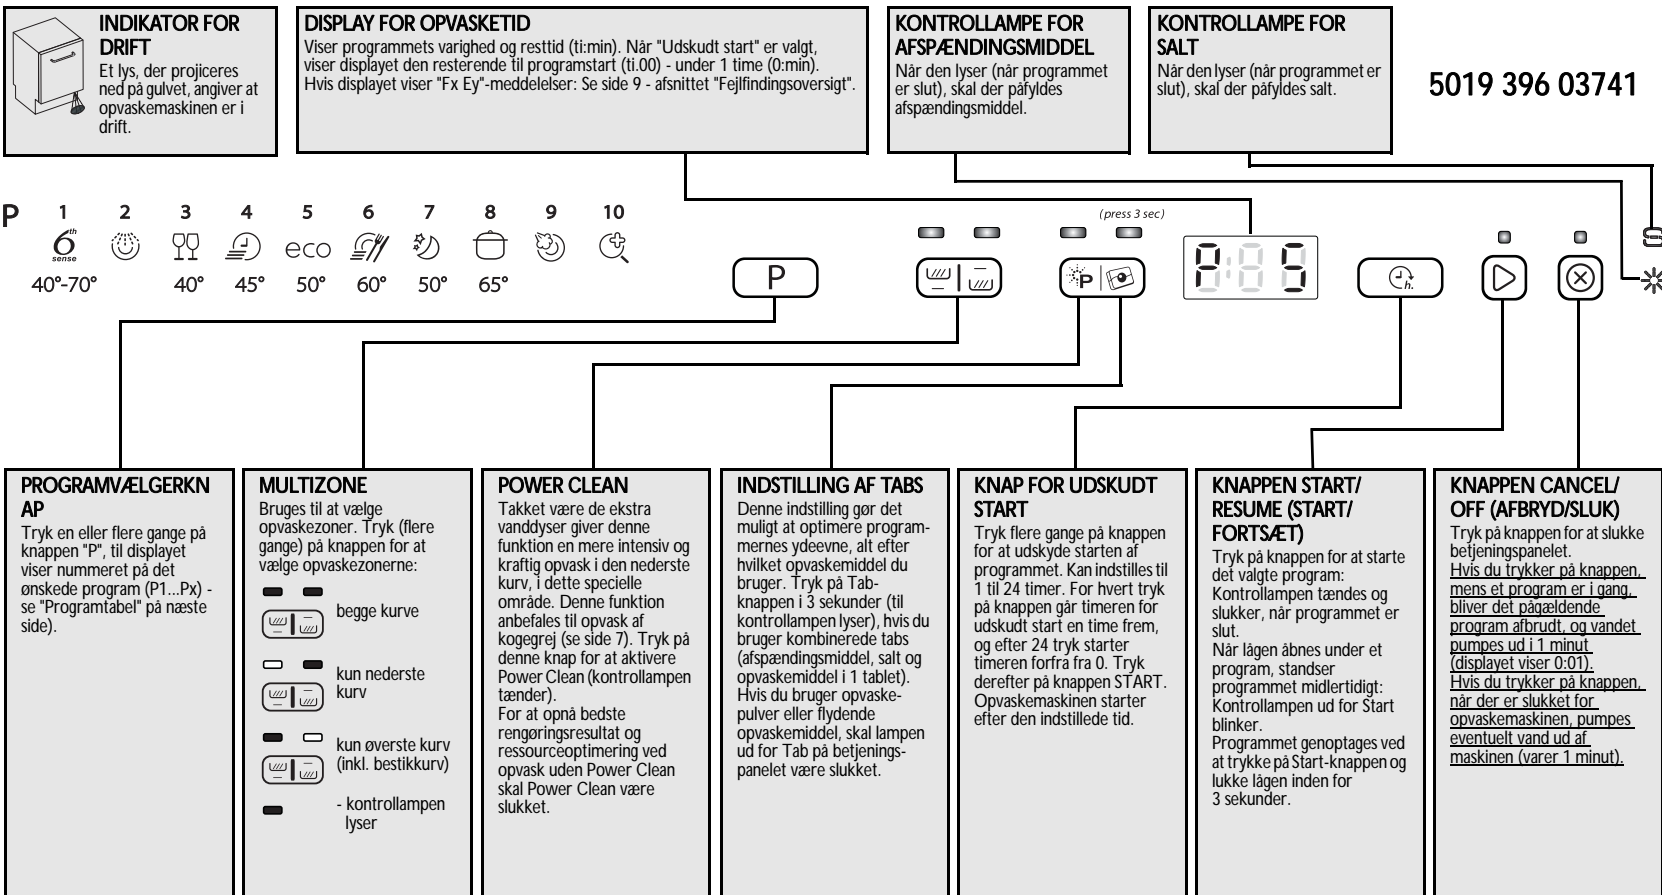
INDIKATOR FOR DRIFT
Et lys, der projiceres ned på gulvet, angiver at opvaskemaskinen er i drift.

DISPLAY FOR OPVASKETID
Viser programmets varighed og resttid (ti:min). Når "Udskudt start" er valgt, viser displayet den resterende til programstart (ti.00) - under 1 time (0:min). Hvis displayet viser "Fx Ey"-meddelelser: Se side 9 - afsnittet "Fejlfindingsoversigt".

KONTROLLAMPE FOR AFSPÆNDINGSMIDDEL
Når den lyser (når programmet er slut), skal der påfyldes afspændingsmiddel.

KONTROLLAMPE FOR SALT
Når den lyser (når programmet er slut), skal der påfyldes salt.

5019 396 03741

P 1 2 3 4 5 6 7 8 9 10

$6^{th}$ sense

eco

40°-70° 40° 45° 50° 60° 50° 65°

(press 3 sec)

P

PROGRAMVÆLGERKNAP
Tryk en eller flere gange på knappen "P", til displayet viser nummeret på det ønskede program (P1...Px) - se "Programtabel" på næste side).

MULTIZONE
Bruges til at vælge opvaskezoner. Tryk (flere gange) på knappen for at vælge opvaskezonerne:
begge kurve
kun nederste kurv
kun øverste kurv (inkl. bestikkurv)
- kontrollampen lyser

POWER CLEAN
Takket være de ekstra vanddyser giver denne funktion en mere intensiv og kraftig opvask i den nederste kurv, i dette specielle område. Denne funktion anbefales til opvask af kogegrej (se side 7). Tryk på denne knap for at aktivere Power Clean (kontrollampen tænder).
For at opnå bedste rengøringsresultat og ressourceoptimering ved opvask uden Power Clean skal Power Clean være slukket.

INDSTILLING AF TABS
Denne indstilling gør det muligt at optimere programmernes ydeevne, alt efter hvilket opvaskemiddel du bruger. Tryk på Tabknappen i 3 sekunder (til kontrollampen lyser), hvis du bruger kombinerede tabs (afspændingsmiddel, salt og opvaskemiddel i 1 tablet). Hvis du bruger opvaskepulver eller flydende opvaskemiddel, skal lampen ud for Tab på betjeningspanelet være slukket.

KNAP FOR UDSKUDT START
Tryk flere gange på knappen for at udskyde starten af programmet. Kan indstilles til 1 til 24 timer. For hvert tryk på knappen går timeren for udskudt start en time frem, og efter 24 tryk starter timeren forfra fra 0. Tryk derefter på knappen START. Opvaskemaskinen starter efter den indstillede tid.

KNAPPEN START/ RESUME (START/ FORTSÆT)
Tryk på knappen for at starte det valgte program: Kontrollampen tændes og slukker, når programmet er slut.
Når lågen åbnes under et program, standser programmet midlertidigt: Kontrollampen ud for Start blinker.
Programmet genoptages ved at trykke på Start-knappen og lukke lågen inden for 3 sekunder.

KNAPPEN CANCEL/ OFF (AFBRYD/SLUK)
Tryk på knappen for at slukke betjeningspanelet.
Hvis du trykker på knappen, mens et program er i gang, bliver det pågældende program afbrudt, og vandet pumpes ud i 1 minut (displayet viser 0:01).
Hvis du trykker på knappen, når der er slukket for opvaskemaskinen, pumpes eventuelt vand ud af maskinen (varer 1 minut).